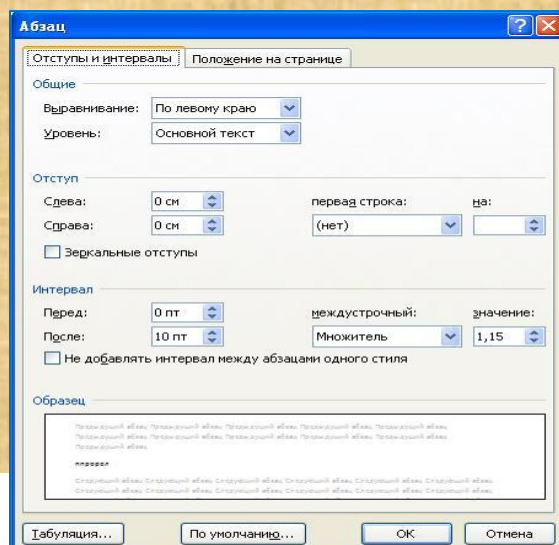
Абзац

Отступы и интервалы | Положение на странице

Общие

Выравнивание: По левому краю

Уровень: Основной текст

Отступ

Слева: 0 см

Справа: 0 см

первая строка: (нет)

на:

Зеркальные отступы

Интервал

Перед: 0 пт

После: 10 пт

междустрочный: Множитель

значение: 1,15

Не добавлять интервал между абзацами одного стиля

Образец

Предыдущий абзац Предыдущий абзац Предыдущий абзац Предыдущий абзац Предыдущий абзац Предыдущий абзац Предыдущий абзац Предыдущий абзац Предыдущий абзац Предыдущий абзац Предыдущий абзац

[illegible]

Следующий абзац Следующий абзац Следующий абзац Следующий абзац Следующий абзац Следующий абзац Следующий абзац Следующий абзац Следующий абзац Следующий абзац Следующий абзац Следующий абзац

Табуляция... | По умолчанию... | ОК | Отмена